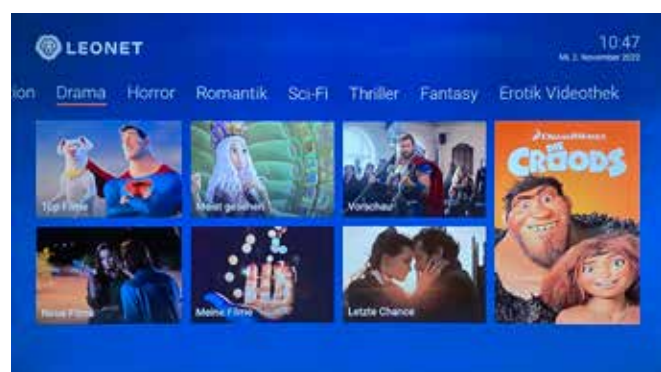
LEONET

10:47
Mi. 2. November 2022

ion Drama Horror Romantik Sci-Fi Thriller Fantasy Erotik Videothek

Top Filme

Meist gesehen

Vorschau

DreamWorks
DIE CROODS

Neue Filme

Meine Filme

Letzte Chance